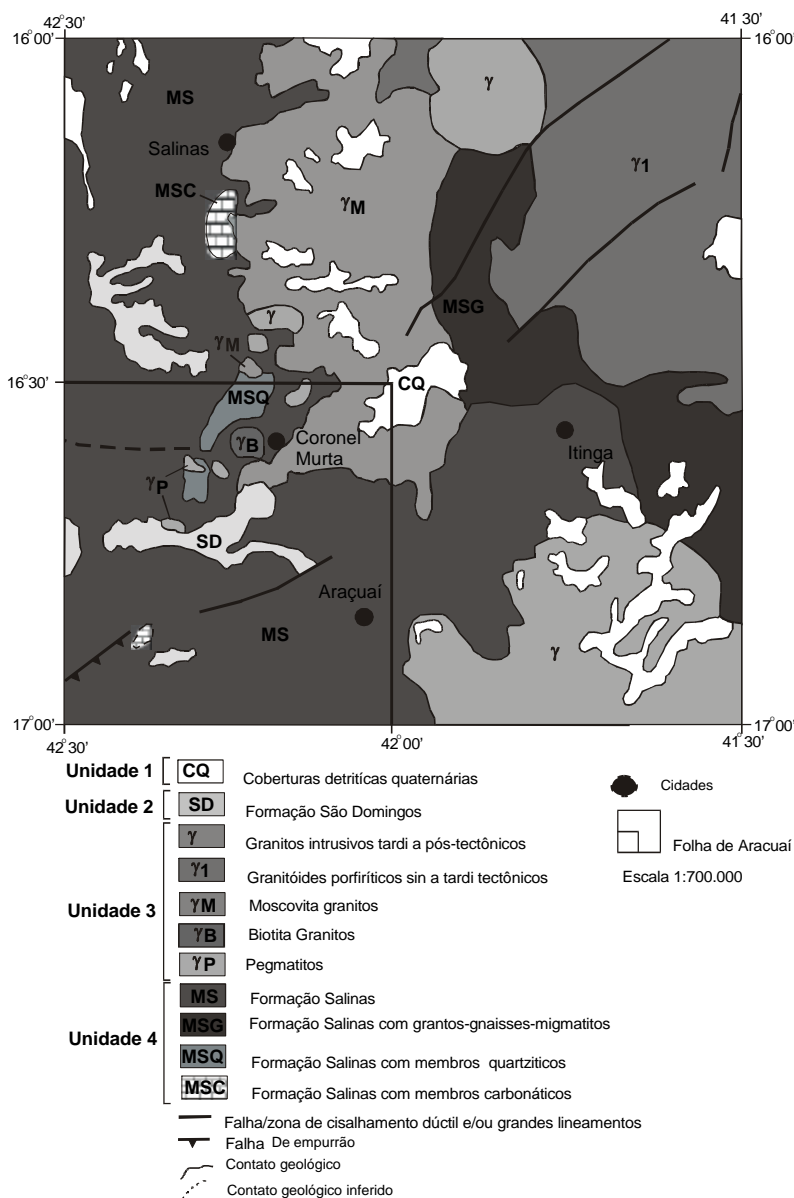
42°30'
16°00'
41 30'
16°00'

MS
Salinas
MSC
γM
γ
γ1
MSG
γ
γM
16°30'
CQ
MSQ
γB
Coronel Murta
Itinga
γP
SD
Araçuaí
MS
γ

17°00'
42 30'
42°00'
17°00'
41 30'

Unidade 1 CQ Coberturas detríticas quaternárias
Unidade 2 SD Formação São Domingos
Unidade 3
γ Granitos intrusivos tardi a pós-tectônicos
γ1 Granitóides porfiríticos sin a tardi tectônicos
γM Moscovita granitos
γB Biotita Granitos
γP Pegmatitos
Unidade 4
MS Formação Salinas
MSG Formação Salinas com grantos-gnaisses-migmatitos
MSQ Formação Salinas com membros quartziticos
MSC Formação Salinas com membros carbonáticos

Cidades
Folha de Aracuaí
Escala 1:700.000

Falha/zona de cisalhamento dúctil e/ou grandes lineamentos
Falha De empurrão
Contato geológico
Contato geológico inferido